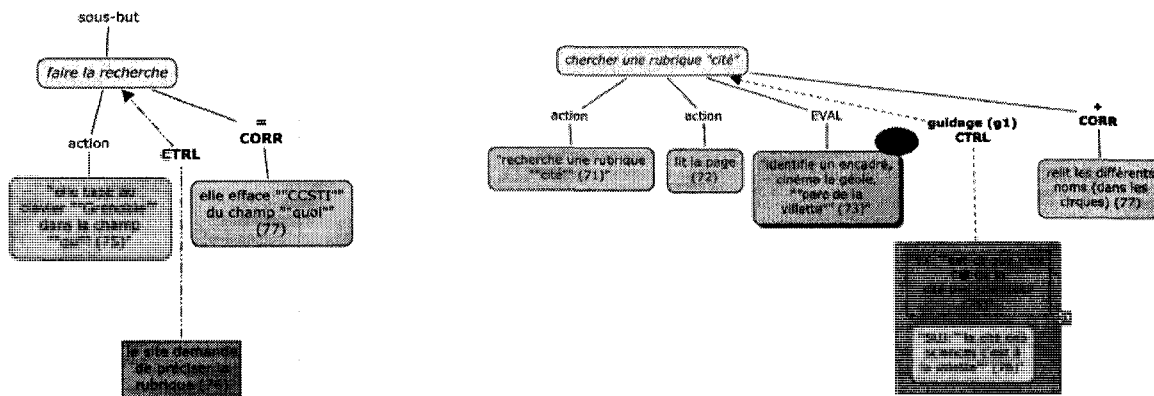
sous-but

faire la recherche

action

CTRL

=
CORR

"elle tape au clavier ""Grenoble"" dans le champ ""où"" (75)"

elle efface ""CCSTI"" du champ ""quoi"" (77)

le site demande de préciser la rubrique (76)

chercher une rubrique "cité"

action

action

EVAL

guidage (g1)
CTRL

+
CORR

"recherche une rubrique ""cité"" (71)"

lit la page (72)

"identifie un encadré, cinéma la géode, ""parc de la villette"" (73)"

relit les différents noms (dans les cirques) (77)

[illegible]

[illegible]